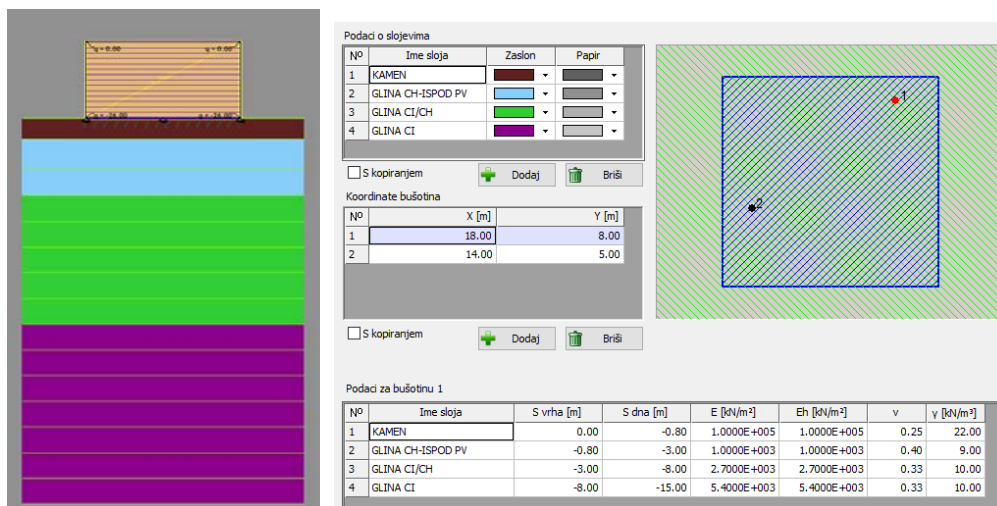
Podaci o slojevima

| Nº | Ime sloja | Zaslon | Papir |
|---|---|---|---|
| 1 | KAMEN | | |
| 2 | GLINA CH-ISPOD PV | | |
| 3 | GLINA CI/CH | | |
| 4 | GLINA CI | | |

S kopiranjem
Dodaj
Briši

Koordinate bušotina

| Nº | X [m] | Y [m] |
|---|---|---|
| 1 | 18.00 | 8.00 |
| 2 | 14.00 | 5.00 |

S kopiranjem
Dodaj
Briši

1
2

Podaci za bušotinu 1

| Nº | Ime sloja | S vrha [m] | S dna [m] | E [kN/m²] | Eh [kN/m²] | v | γ [kN/m³] |
|---|---|---|---|---|---|---|---|
| 1 | KAMEN | 0.00 | -0.80 | 1.0000E+005 | 1.0000E+005 | 0.25 | 22.00 |
| 2 | GLINA CH-ISPOD PV | -0.80 | -3.00 | 1.0000E+003 | 1.0000E+003 | 0.40 | 9.00 |
| 3 | GLINA CI/CH | -3.00 | -8.00 | 2.7000E+003 | 2.7000E+003 | 0.33 | 10.00 |
| 4 | GLINA CI | -8.00 | -15.00 | 5.4000E+003 | 5.4000E+003 | 0.33 | 10.00 |